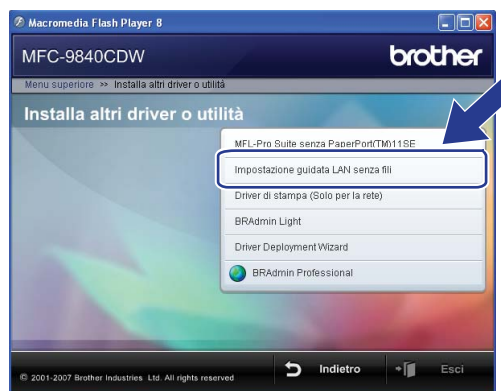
Macromedia Flash Player 8

MFC-9840CDW

brother

Menu superiore >> Installa altri driver o utilità

Installa altri driver o utilità

MFL-Pro Suite senza PaperPort(TM)11SE

Impostazione guidata LAN senza fili

Driver di stampa (Solo per la rete)

BRAdmin Light

Driver Deployment Wizard

BRAdmin Professional

© 2001-2007 Brother Industries, Ltd. All rights reserved

Indietro

Esci